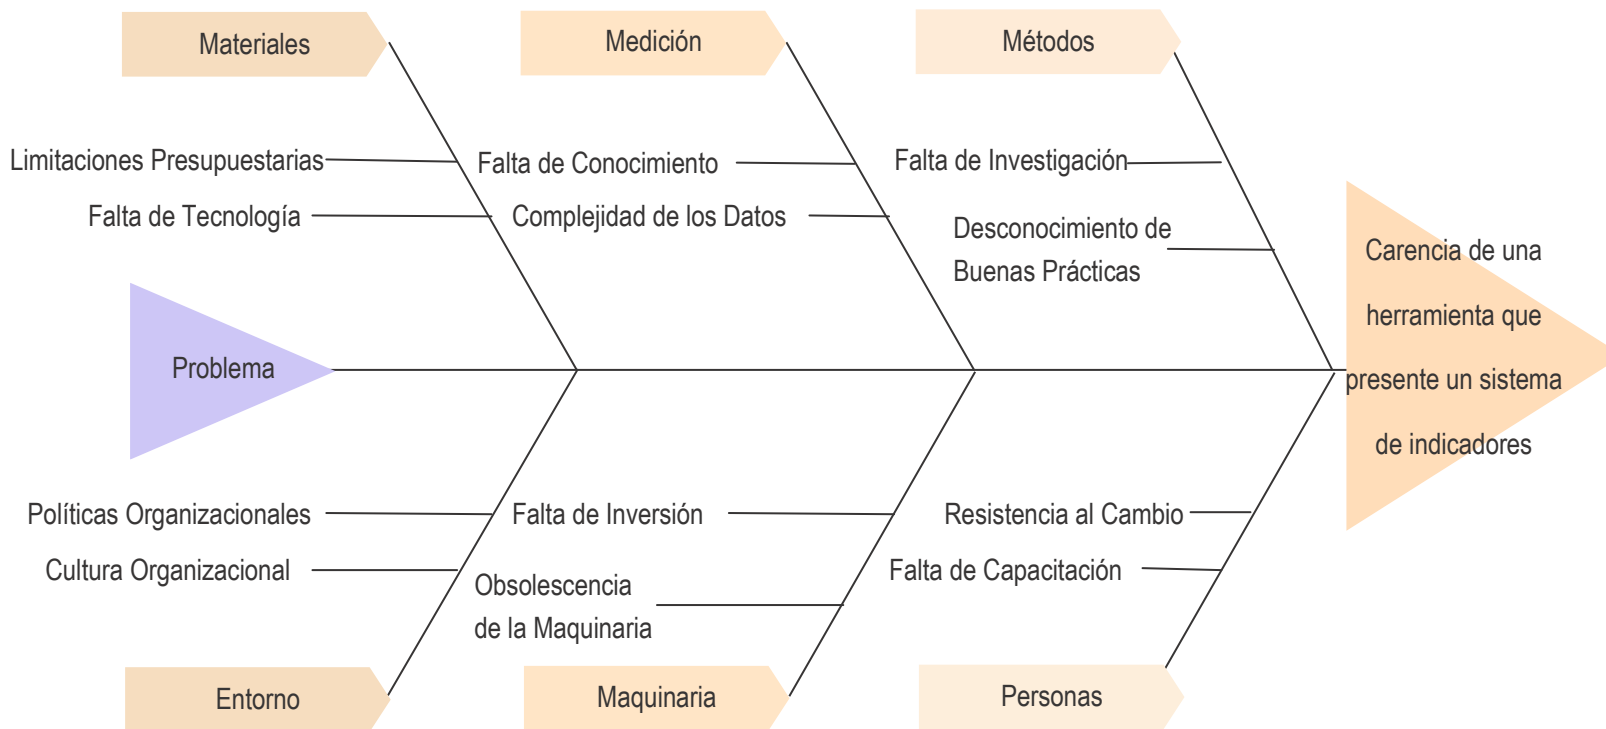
Materiales

Medición

Métodos

Limitaciones Presupuestarias

Falta de Tecnología

Falta de Conocimiento

Complejidad de los Datos

Falta de Investigación

Desconocimiento de Buenas Prácticas

Carencia de una herramienta que presente un sistema de indicadores

Problema

Políticas Organizacionales

Cultura Organizacional

Falta de Inversión

Obsolescencia de la Maquinaria

Resistencia al Cambio

Falta de Capacitación

Entorno

Maquinaria

Personas